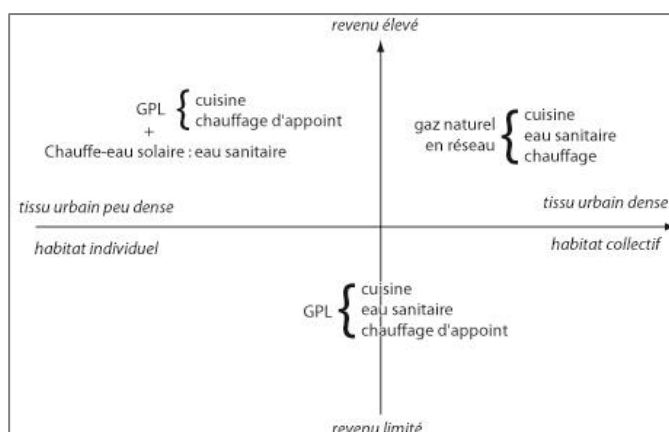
revenu élevé

GPL { cuisine
chauffage d'appoint
+
Chauffe-eau solaire : eau sanitaire

gaz naturel en réseau { cuisine
eau sanitaire
chauffage

tissu urbain peu dense

tissu urbain dense

habitat individuel

habitat collectif

GPL { cuisine
eau sanitaire
chauffage d'appoint

revenu limité